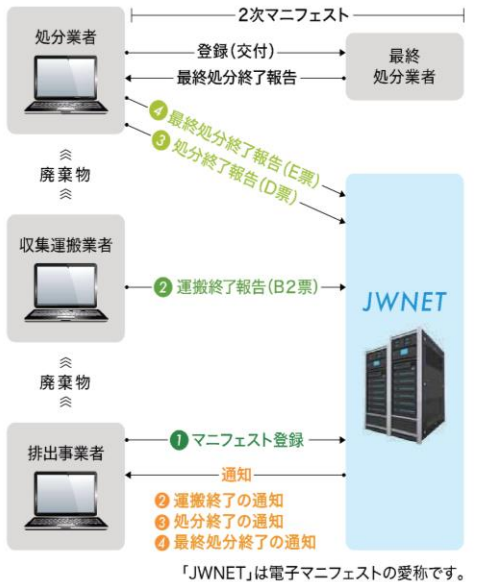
2次マニフェスト

処分業者

登録(交付)

最終処分終了報告

最終処分業者

4 最終処分終了報告(E票)
3 処分終了報告(D票)

廃棄物

収集運搬業者

2 運搬終了報告(B2票)

JWNET

廃棄物

排出事業者

1 マニフェスト登録

通知

2 運搬終了の通知
3 処分終了の通知
4 最終処分終了の通知

「JWNET」は電子マニフェストの愛称です。